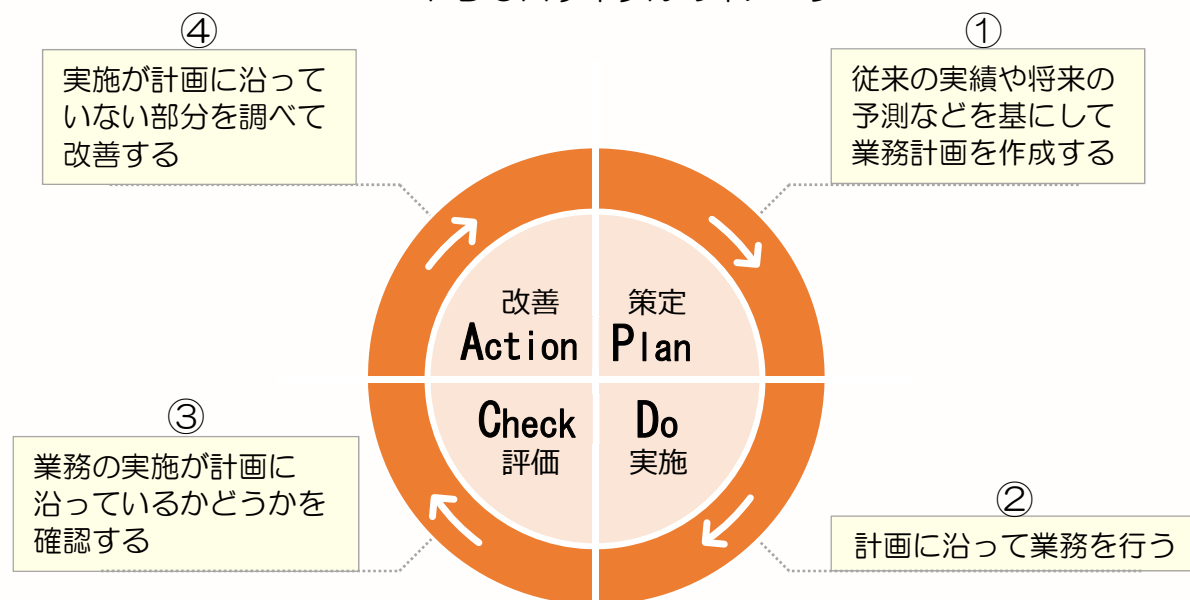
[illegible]

④
実施が計画に沿っていない部分を調べて改善する

①
従来の実績や将来の予測などを基にして業務計画を作成する

改善
Action

策定
Plan

Check
評価

Do
実施

③
業務の実施が計画に沿っているかどうかを確認する

②
計画に沿って業務を行う